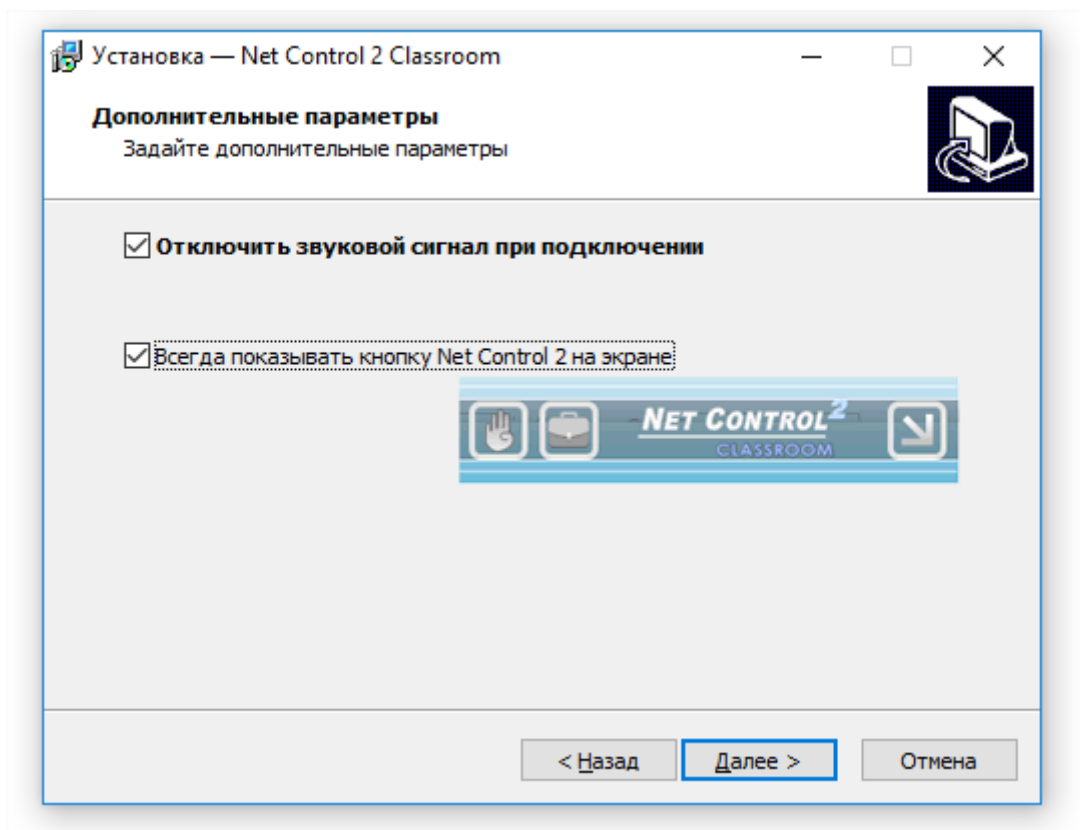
Установка — Net Control 2 Classroom

Дополнительные параметры
Задайте дополнительные параметры

☑ Отключить звуковой сигнал при подключении

☑ Всегда показывать кнопку Net Control 2 на экране

NET CONTROL$^2$
CLASSROOM

< Назад | Далее > | Отмена